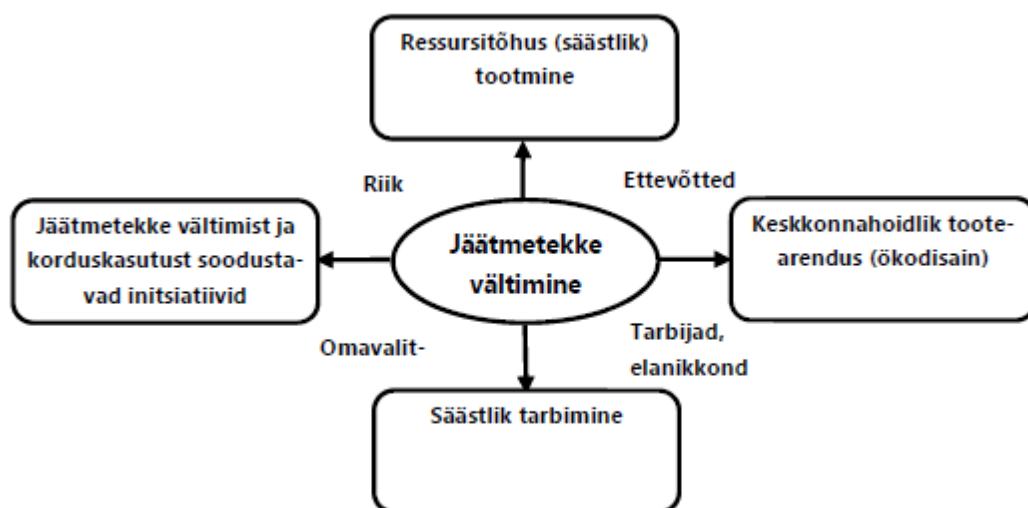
Ressursitõhus (säästlik) tootmine

Riik

Ettevõtted

Jäätmetekke vältimist ja korduskasutust soodustavad initsiatiivid

Jäätmetekke vältimine

Keskkonnahoidlik tootearendus (ökodisain)

Omavalit-

Tarbijad, elanikkond

Säästlik tarbimine